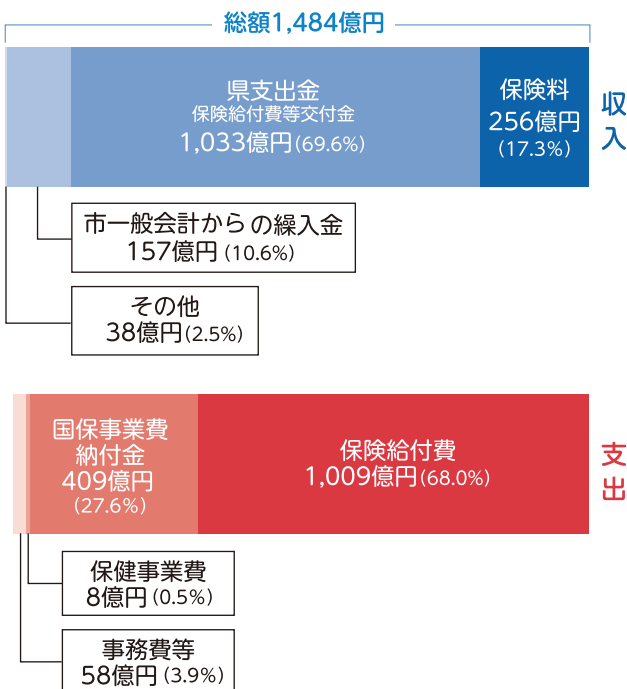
総額1,484億円

県支出金
保険給付費等交付金
1,033億円(69.6%)

保険料
256億円
(17.3%)

収入

市一般会計からの繰入金
157億円(10.6%)

その他
38億円(2.5%)

国保事業費
納付金
409億円
(27.6%)

保険給付費
1,009億円(68.0%)

支出

保健事業費
8億円(0.5%)

事務費等
58億円(3.9%)